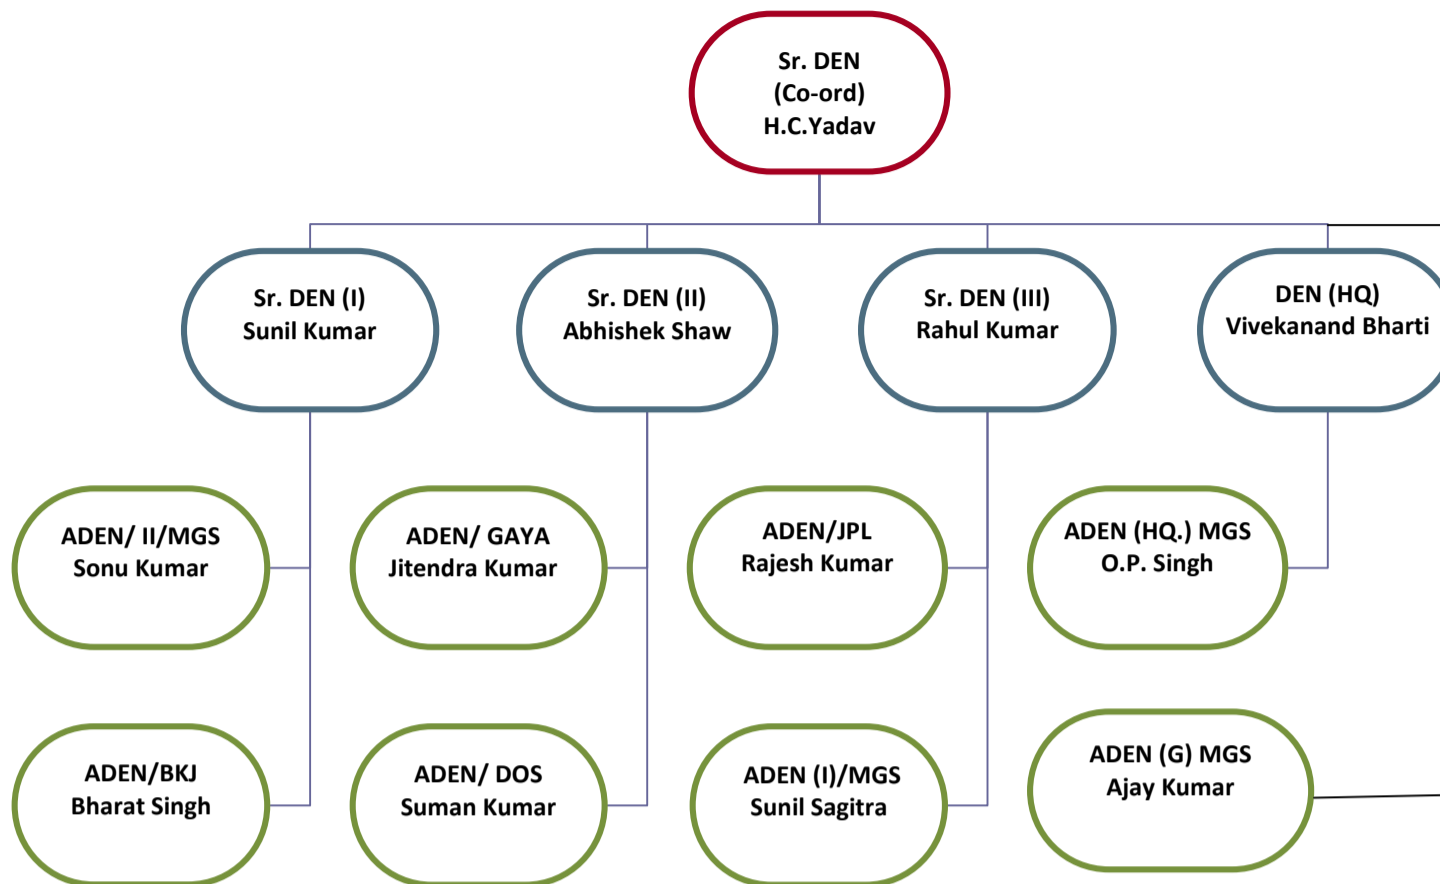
Sr. DEN
(Co-ord)
H.C.Yadav

Sr. DEN (I)
Sunil Kumar

Sr. DEN (II)
Abhishek Shaw

Sr. DEN (III)
Rahul Kumar

DEN (HQ)
Vivekanand Bharti

ADEN/ II/MGS
Sonu Kumar

ADEN/BKJ
Bharat Singh

ADEN/ GAYA
Jitendra Kumar

ADEN/ DOS
Suman Kumar

ADEN/JPL
Rajesh Kumar

ADEN (I)/MGS
Sunil Sagitra

ADEN (HQ.) MGS
O.P. Singh

ADEN (G) MGS
Ajay Kumar